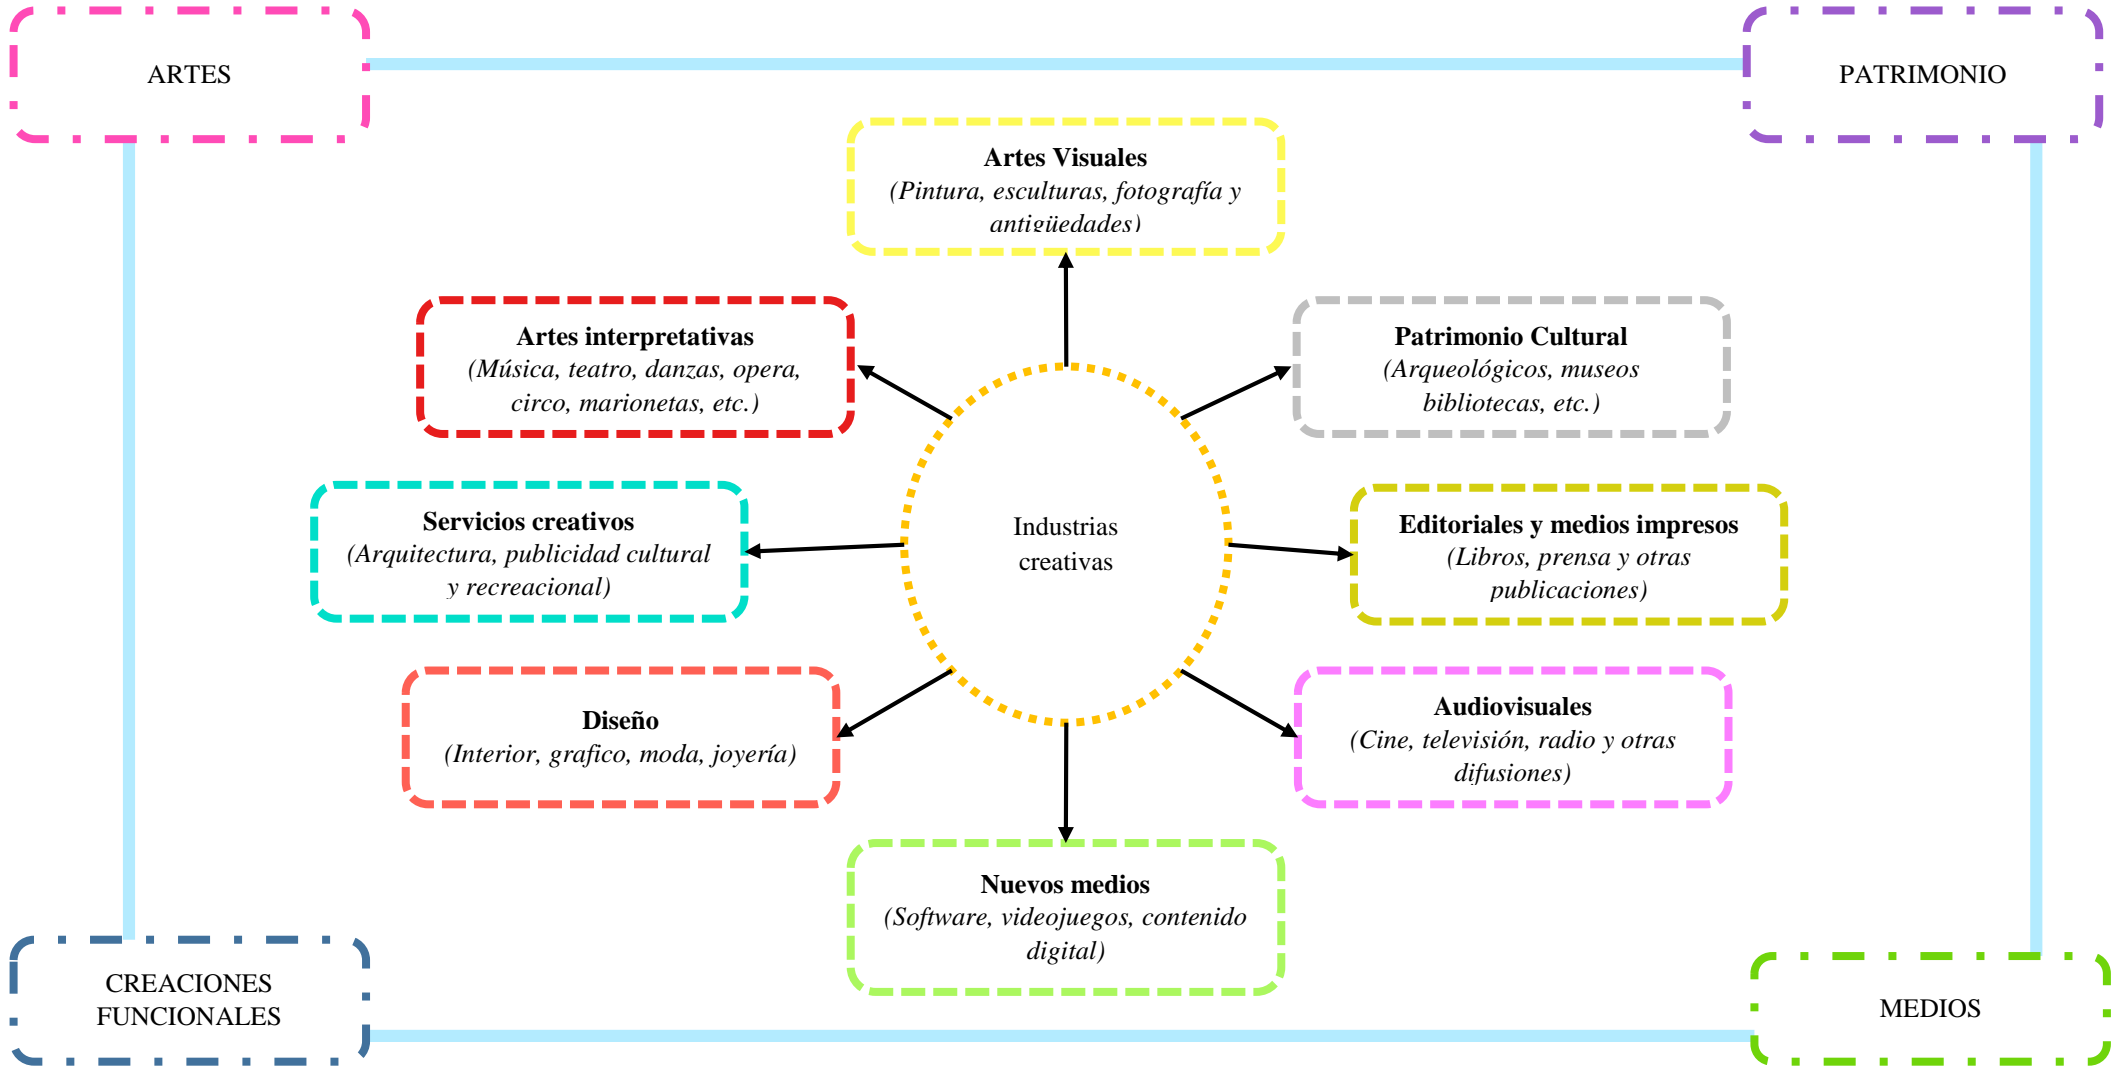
ARTES

PATRIMONIO

**Artes Visuales**
*(Pintura, esculturas, fotografía y antigüedades)*

**Artes interpretativas**
*(Música, teatro, danzas, opera, circo, marionetas, etc.)*

**Patrimonio Cultural**
*(Arqueológicos, museos bibliotecas, etc.)*

**Servicios creativos**
*(Arquitectura, publicidad cultural y recreacional)*

Industrias creativas

**Editoriales y medios impresos**
*(Libros, prensa y otras publicaciones)*

**Diseño**
*(Interior, grafico, moda, joyería)*

**Audiovisuales**
*(Cine, televisión, radio y otras difusiones)*

**Nuevos medios**
*(Software, videojuegos, contenido digital)*

CREACIONES FUNCIONALES

MEDIOS